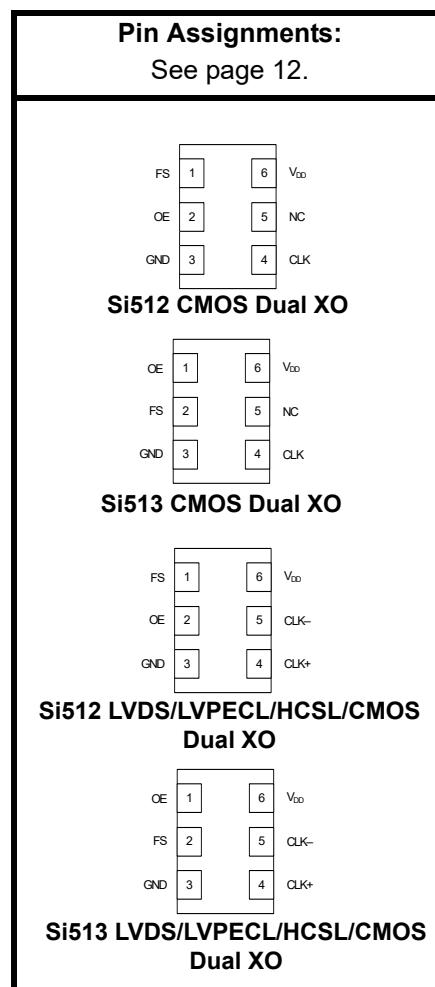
**Pin Assignments:**
See page 12.

FS 1
OE 2
GND 3
6 $V_{DD}$
5 NC
4 CLK

**Si512 CMOS Dual XO**

OE 1
FS 2
GND 3
6 $V_{DD}$
5 NC
4 CLK

**Si513 CMOS Dual XO**

FS 1
OE 2
GND 3
6 $V_{DD}$
5 CLK–
4 CLK+

**Si512 LVDS/LVPECL/HCSL/CMOS Dual XO**

OE 1
FS 2
GND 3
6 $V_{DD}$
5 CLK–
4 CLK+

**Si513 LVDS/LVPECL/HCSL/CMOS Dual XO**